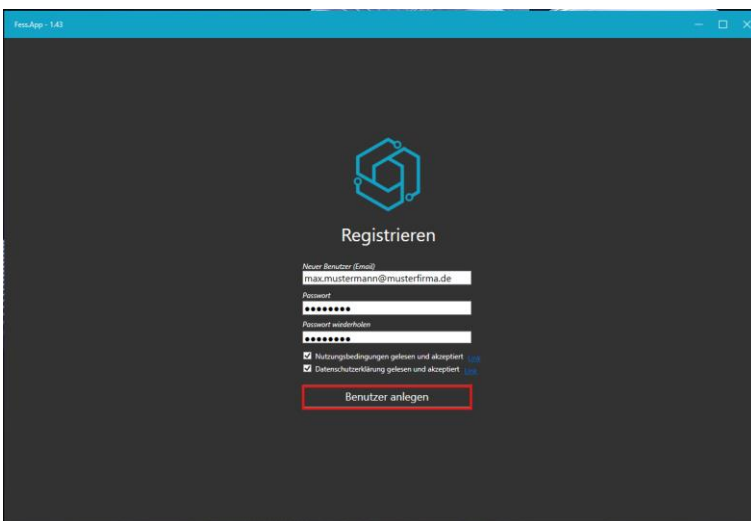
Fess.App - 1.43

Registrieren

Neuer Benutzer (Email)
max.mustermann@musterfirma.de
Passwort
••••••••
Passwort wiederholen
••••••••
Nutzungsbedingungen gelesen und akzeptiert Link
Datenschutzerklärung gelesen und akzeptiert Link
Benutzer anlegen